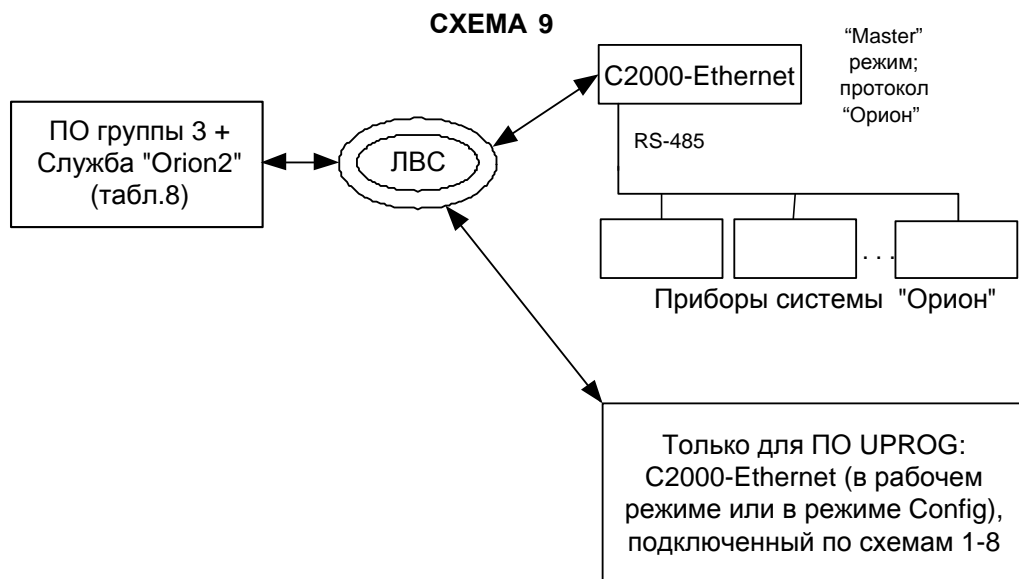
СХЕМА 9

ПО группы 3 + Служба "Orion2" (табл.8)

ЛВС

С2000-Ethernet

"Master" режим; протокол "Орион"

RS-485

. . .

Приборы системы "Орион"

Только для ПО UPROG: С2000-Ethernet (в рабочем режиме или в режиме Config), подключенный по схемам 1-8